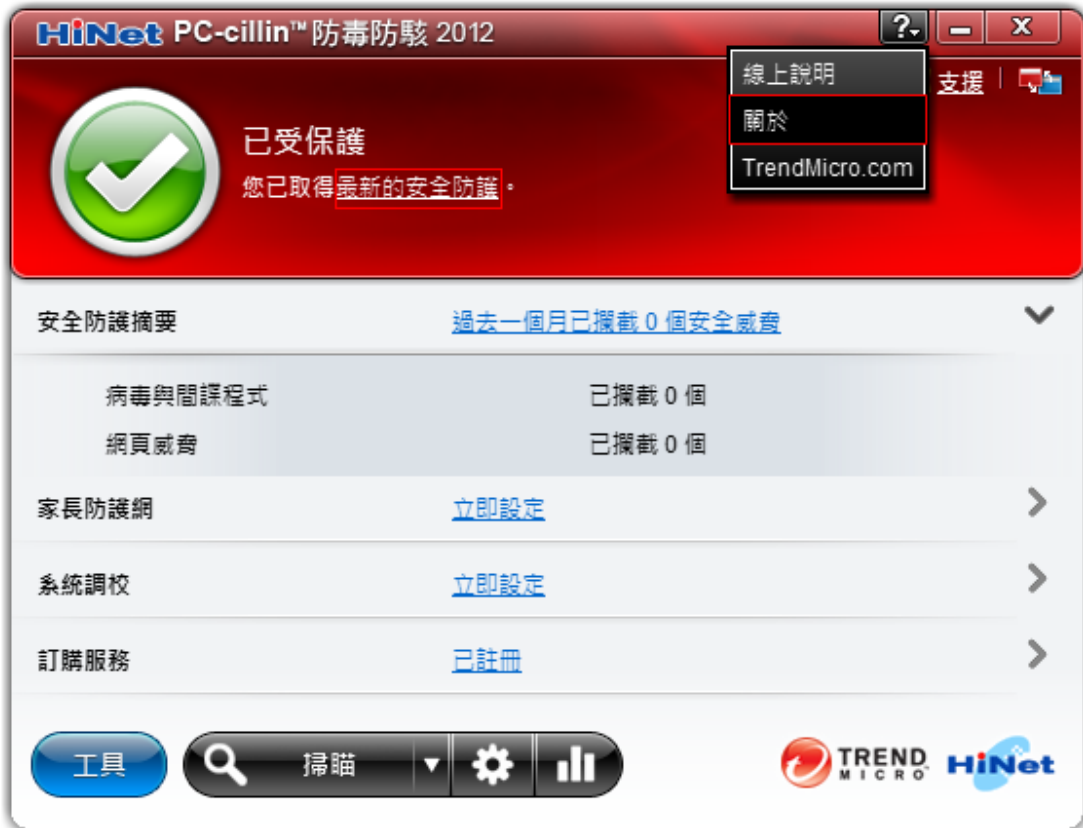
HiNet PC-cillin™ 防毒防駭 2012

?

X

線上說明

關於

TrendMicro.com

支援

已受保護

您已取得最新的安全防護。

安全防護摘要

過去一個月已攔截 0 個安全威脅

病毒與間諜程式

已攔截 0 個

網頁威脅

已攔截 0 個

家長防護網

立即設定

系統調校

立即設定

訂購服務

已註冊

工具

掃瞄

TREND MICRO

HiNet